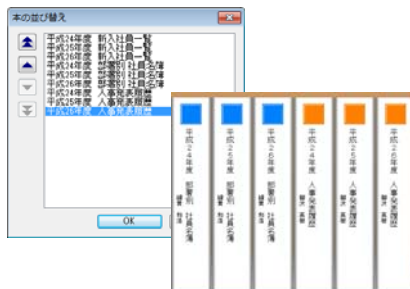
本の並び替え

平成24年度 新入社員一覧
平成25年度 新入社員一覧
平成26年度 新入社員一覧
平成24年度 部署別 社員名簿
平成25年度 部署別 社員名簿
平成26年度 部署別 社員名簿
平成24年度 人事発表履歴
平成25年度 人事発表履歴
平成26年度 人事発表履歴

OK

平成24年度 部署別 社員名簿 編者 総務
平成25年度 部署別 社員名簿 編者 総務
平成26年度 部署別 社員名簿 編者 総務
平成24年度 人事発表履歴 編者 人事
平成25年度 人事発表履歴 編者 人事
平成26年度 人事発表履歴 編者 人事